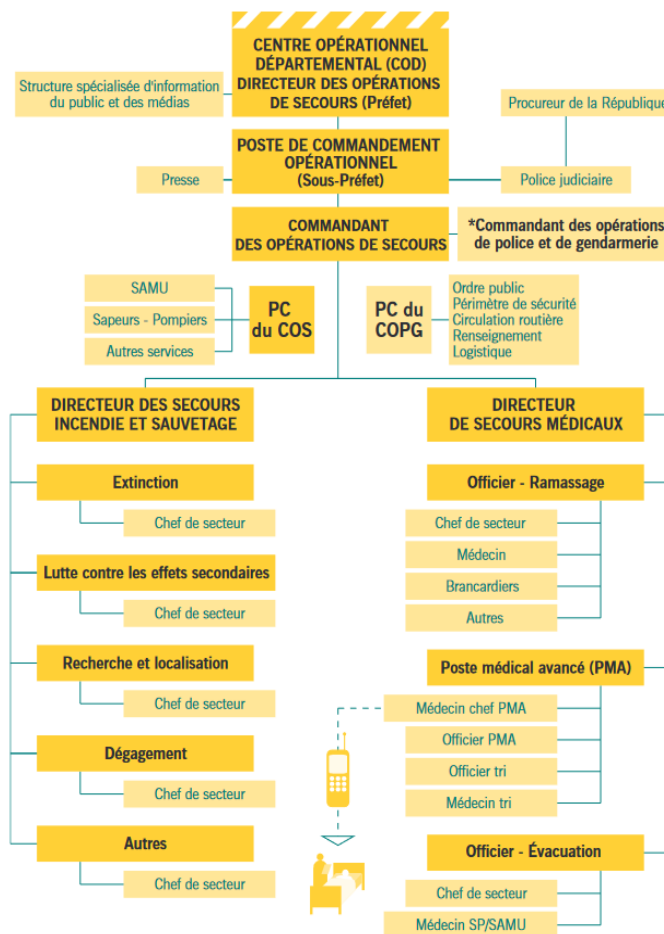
CENTRE OPÉRATIONNEL DÉPARTEMENTAL (COD)
DIRECTEUR DES OPÉRATIONS DE SECOURS (Préfet)

Structure spécialisée d'information du public et des médias

Procureur de la République

POSTE DE COMMANDEMENT OPÉRATIONNEL (Sous-Préfet)

Presse

Police judiciaire

COMMANDANT DES OPÉRATIONS DE SECOURS

*Commandant des opérations de police et de gendarmerie

SAMU
Sapeurs - Pompiers
Autres services

PC du COS

PC du COPG

Ordre public
Périmètre de sécurité
Circulation routière
Renseignement
Logistique

DIRECTEUR DES SECOURS INCENDIE ET SAUVETAGE

Extinction
Chef de secteur

Lutte contre les effets secondaires
Chef de secteur

Recherche et localisation
Chef de secteur

Dégagement
Chef de secteur

Autres
Chef de secteur

DIRECTEUR DE SECOURS MÉDICAUX

Officier - Ramassage
Chef de secteur
Médecin
Brancardiers
Autres

Poste médical avancé (PMA)
Médecin chef PMA
Officier PMA
Officier tri
Médecin tri

Officier - Évacuation
Chef de secteur
Médecin SP/SAMU